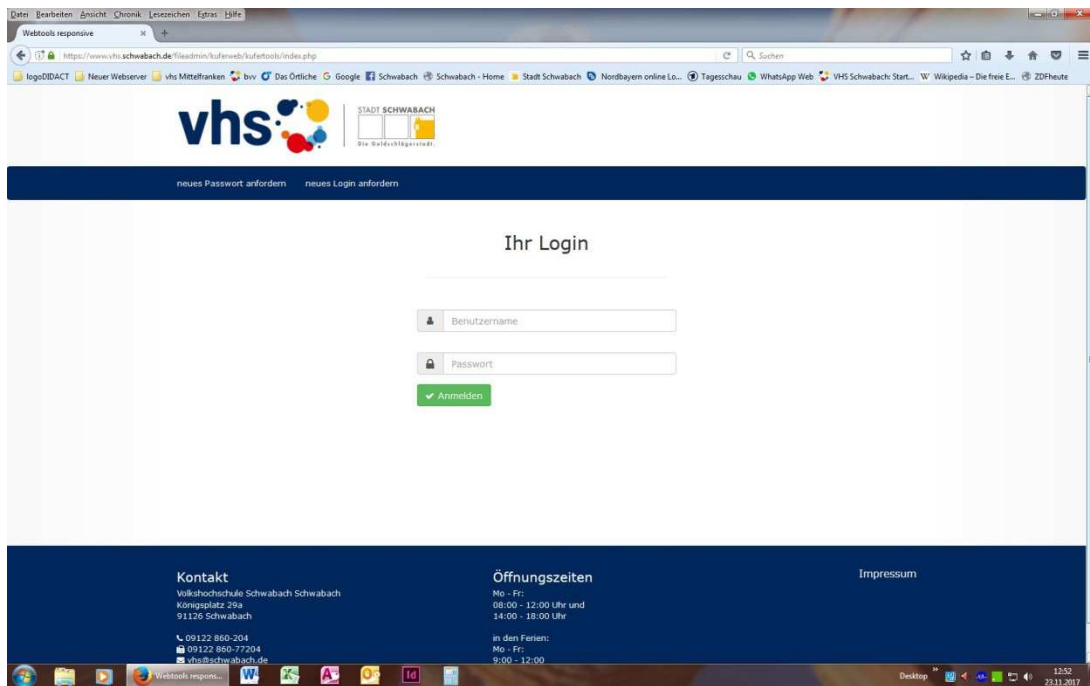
Datei Bearbeiten Ansicht Chronik Lesezeichen Extras Hilfe

Webtools responsive ×

https://www.vhs.schwabach.de/fileadmin/kuferweb/kufertools/index.php

Suchen

logoDIDACT Neuer Webserver vhs Mittelfranken bvv Das Örtliche Google Schwabach Schwabach - Home Stadt Schwabach Nordbayern online Lo... Tagesschau WhatsApp Web VHS Schwabach: Start... Wikipedia – Die freie E... ZDFheute

vhs

STADT SCHWABACH

Die Goldschlägerstadt.

neues Passwort anfordern neues Login anfordern

Ihr Login

Benutzername

Passwort

Anmelden

Kontakt

Volkshochschule Schwabach Schwabach
Königsplatz 29a
91126 Schwabach

09122 860-204
09122 860-77204
vhs@schwabach.de

Öffnungszeiten

Mo - Fr:
08:00 - 12:00 Uhr und
14:00 - 18:00 Uhr

in den Ferien:
Mo - Fr:
9:00 - 12:00

Impressum

Webtools respons...

Desktop

12:52
23.11.2017